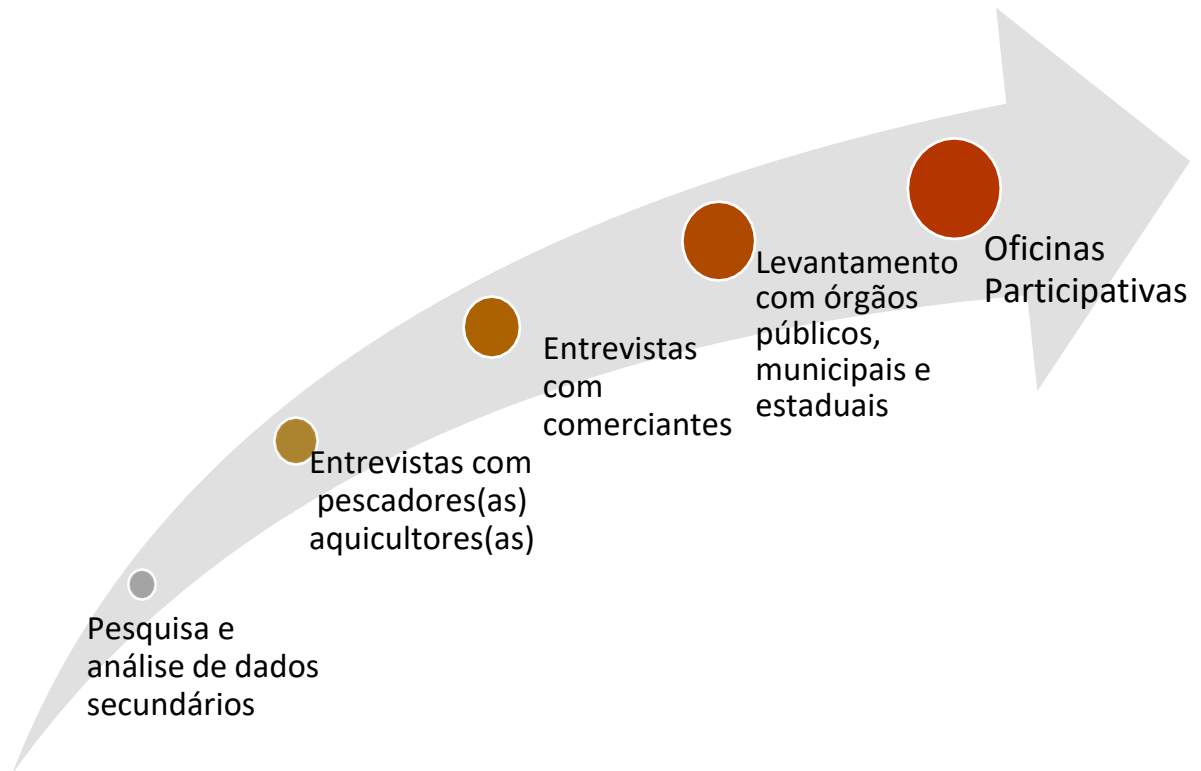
Pesquisa e análise de dados secundários

Entrevistas com pescadores(as) aquicultores(as)

Entrevistas com comerciantes

Levantamento com órgãos públicos, municipais e estaduais

Oficinas Participativas